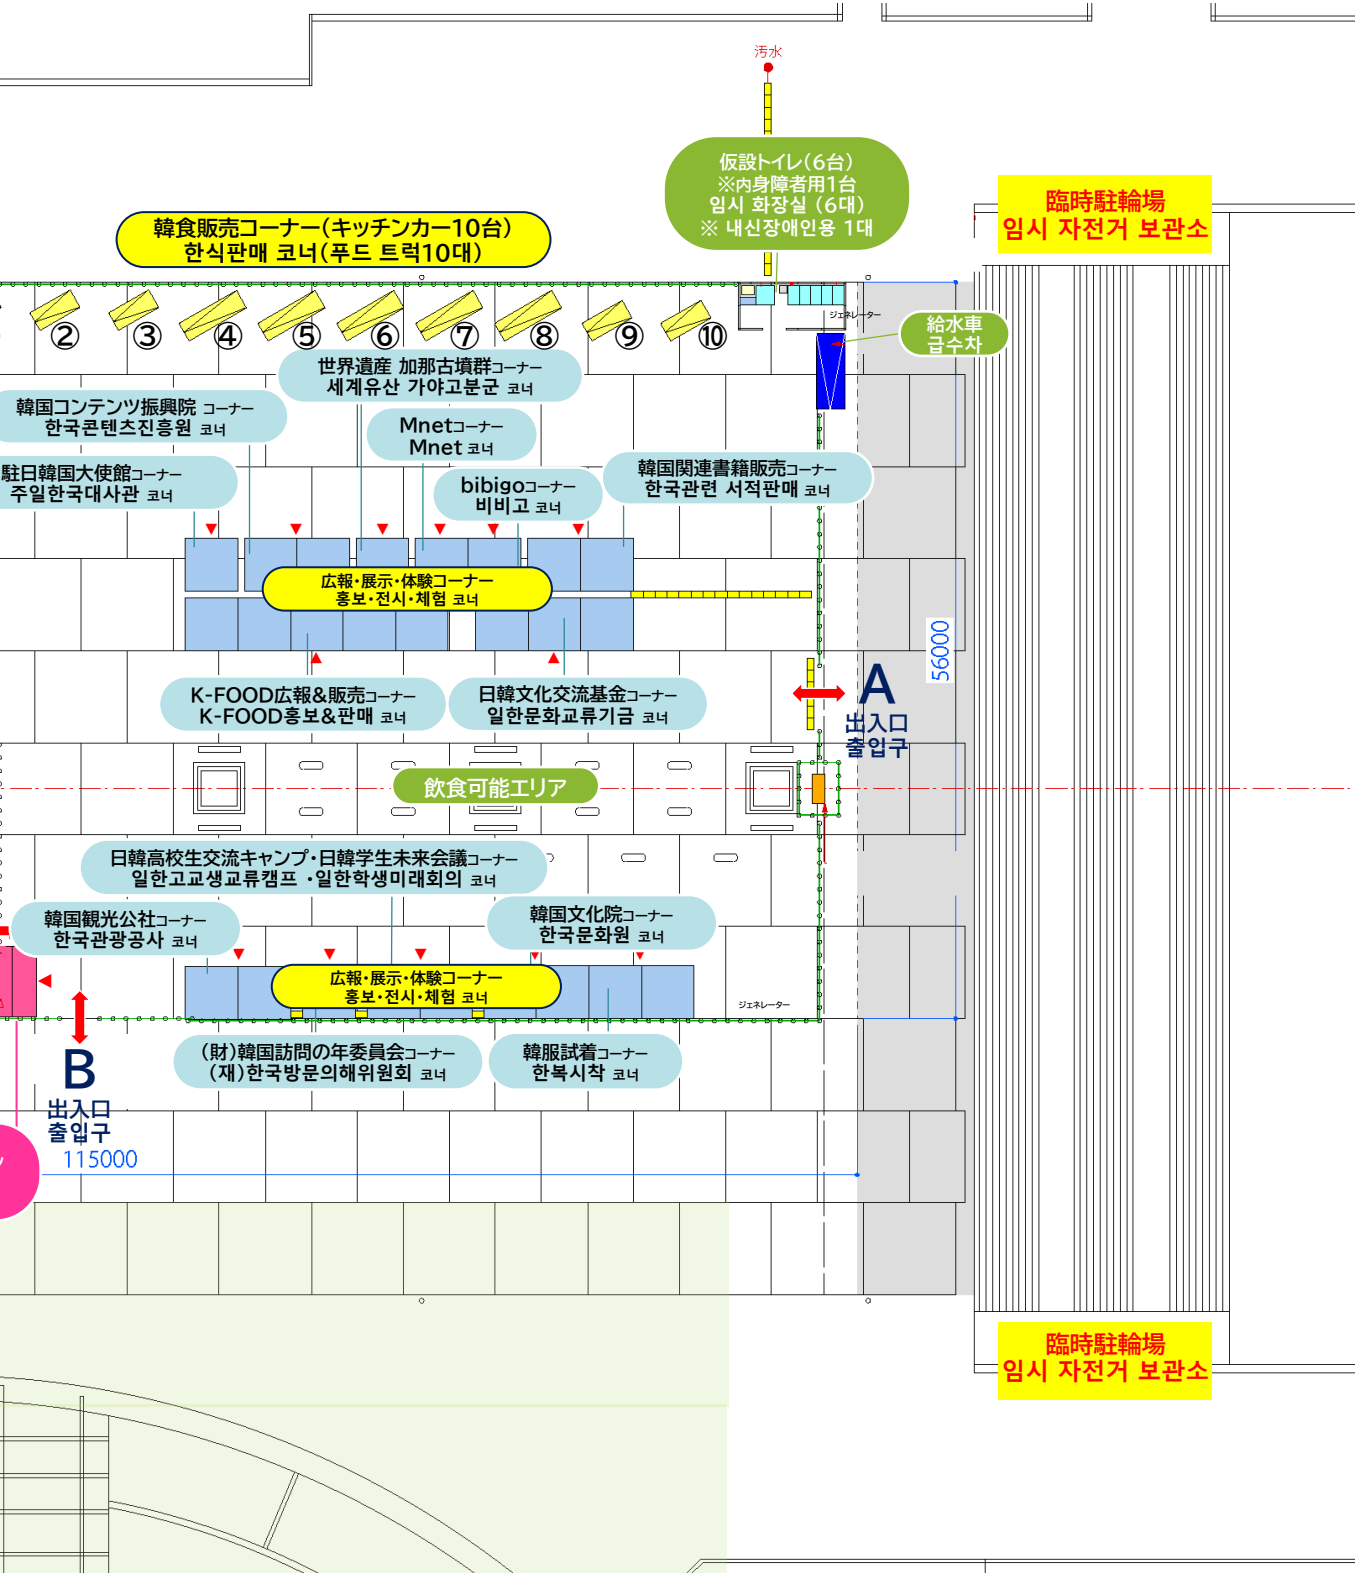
汚水

仮設トイレ(6台)
※内身障者用1台
임시 화장실 (6대)
※ 내신장애인용 1대

臨時駐輪場
임시 자전거 보관소

韓食販売コーナー(キッチンカー10台)
한식판매 코너(푸드 트럭10대)

② ③ ④ ⑤ ⑥ ⑦ ⑧ ⑨ ⑩

ジェネレーター

給水車
급수차

世界遺産 加那古墳群コーナー
세계유산 가야고분군 코너

韓国コンテンツ振興院 コーナー
한국콘텐츠진흥원 코너

Mnetコーナー
Mnet 코너

駐日韓国大使館コーナー
주일한국대사관 코너

bibigoコーナー
비비고 코너

韓国関連書籍販売コーナー
한국관련 서적판매 코너

広報・展示・体験コーナー
홍보・전시・체험 코너

56000

K-FOOD広報&販売コーナー
K-FOOD홍보&판매 코너

日韓文化交流基金コーナー
일한문화교류기금 코너

A
出入口
출입구

飲食可能エリア

日韓高校生交流キャンプ・日韓学生未来会議コーナー
일한고교생교류캠프 ・일한학생미래회의 코너

韓国観光公社コーナー
한국관광공사 코너

韓国文化院コーナー
한국문화원 코너

広報・展示・体験コーナー
홍보・전시・체험 코너

ジェネレーター

B
出入口
출입구

(財)韓国訪問の年委員会コーナー
(재)한국방문의해위원회 코너

韓服試着コーナー
한복시착 코너

115000

臨時駐輪場
임시 자전거 보관소